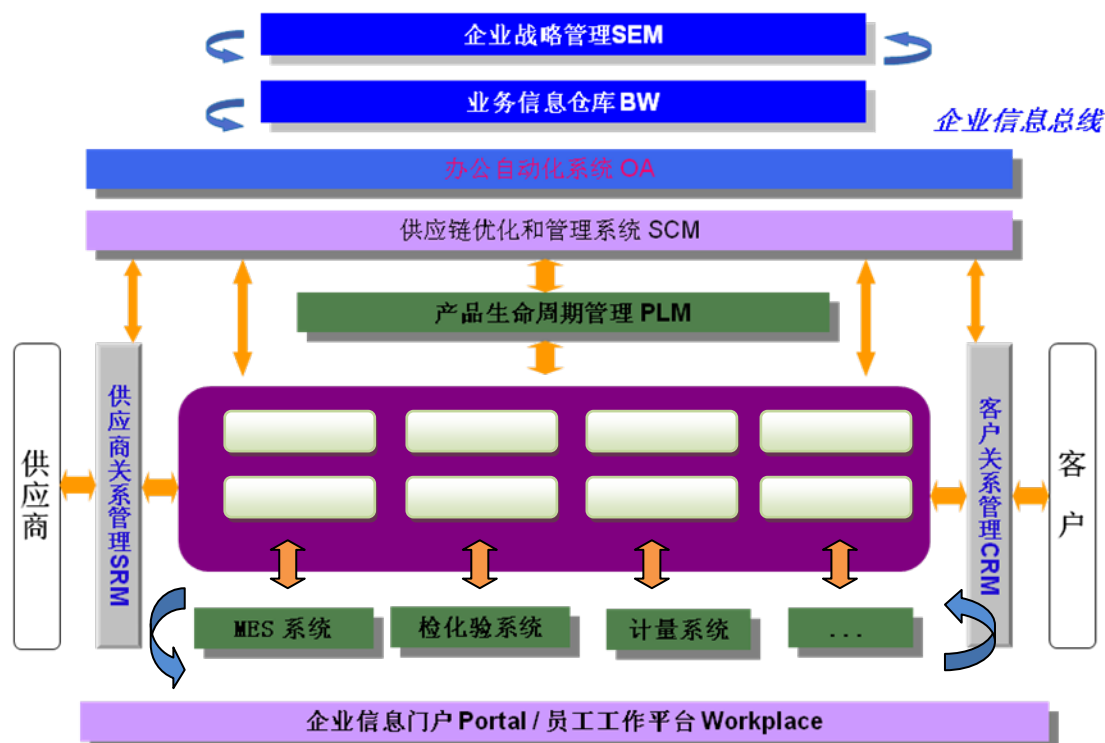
企业战略管理SEM

业务信息仓库BW

企业信息总线

办公自动化系统 OA

供应链优化和管理系统 SCM

产品生命周期管理 PLM

供应商

供应商关系管理SRM

客户关系管理CRM

客户

MES 系统

检化验系统

计量系统

...

企业信息门户 Portal / 员工工作平台 Workplace